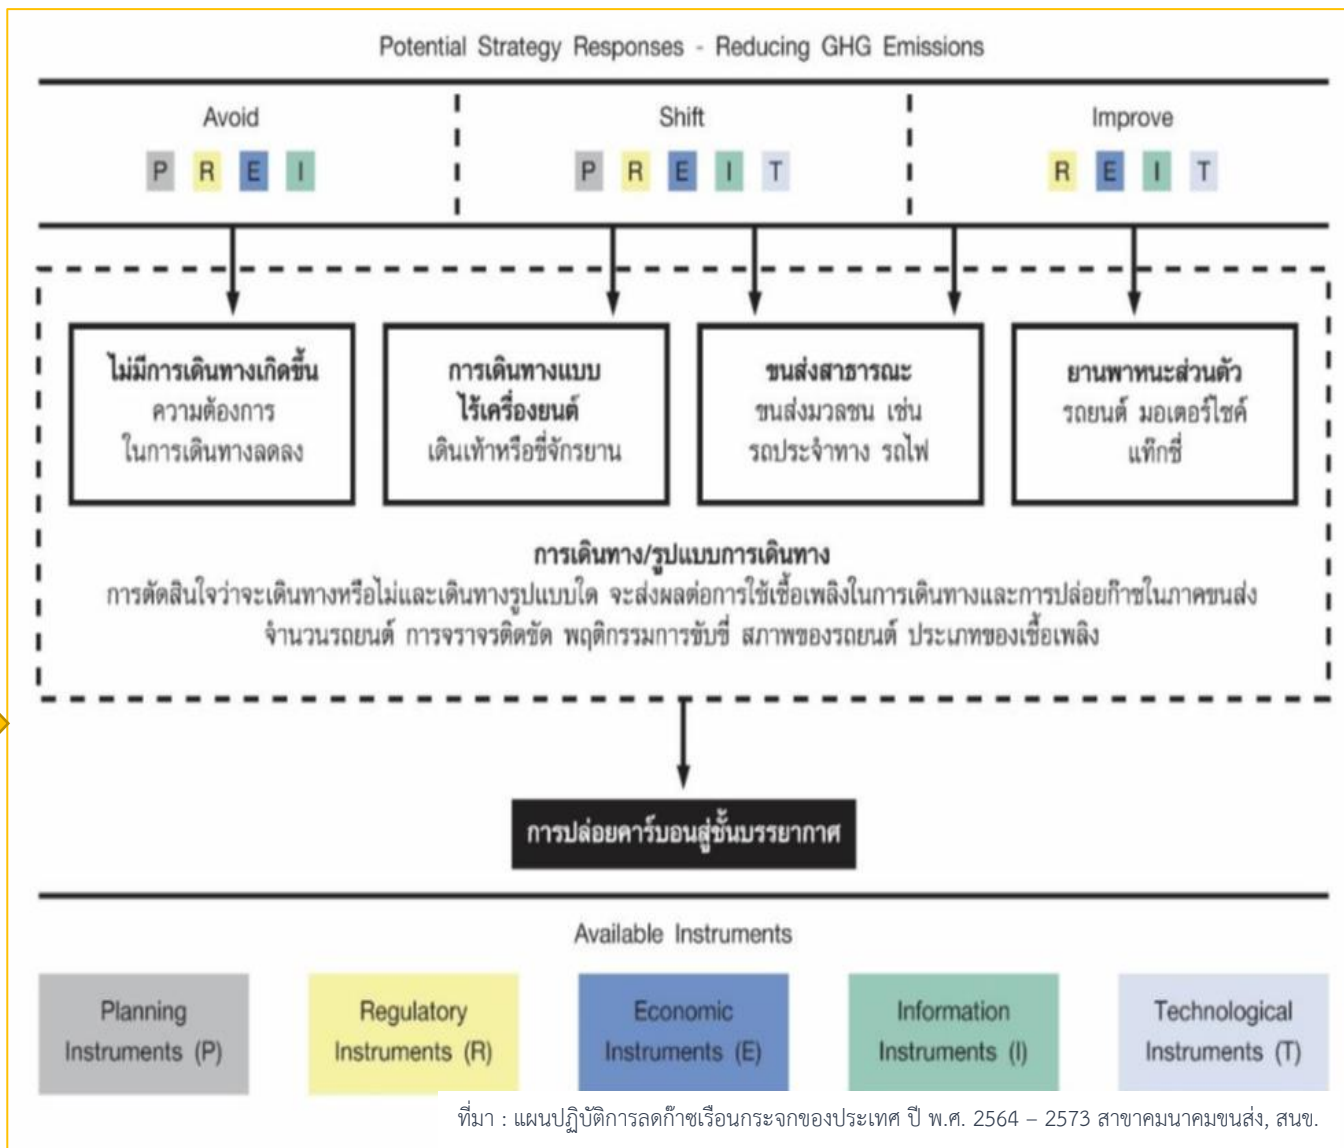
Potential Strategy Responses - Reducing GHG Emissions

Avoid
P R E I

Shift
P R E I T

Improve
R E I T

ไม่มีการเดินทางเกิดขึ้น
ความต้องการในการเดินทางลดลง

การเดินทางแบบไร้เครื่องยนต์
เดินเท้าหรือขี่จักรยาน

ขนส่งสาธารณะ
ขนส่งมวลชน เช่น รถประจำทาง รถไฟ

ยานพาหนะส่วนตัว
รถยนต์ มอเตอร์ไซค์ แท็กซี่

การเดินทาง/รูปแบบการเดินทาง
การตัดสินใจว่าจะเดินทางหรือไม่และเดินทางรูปแบบใด จะส่งผลต่อการใช้เชื้อเพลิงในการเดินทางและการปล่อยก๊าซในภาคขนส่ง
จำนวนรถยนต์ การจราจรติดขัด พฤติกรรมการขับขี่ สภาพของรถยนต์ ประเภทของเชื้อเพลิง

การปล่อยคาร์บอนสู่ชั้นบรรยากาศ

Available Instruments

Planning Instruments (P)

Regulatory Instruments (R)

Economic Instruments (E)

Information Instruments (I)

Technological Instruments (T)

ที่มา : แผนปฏิบัติการลดก๊าซเรือนกระจกของประเทศ ปี พ.ศ. 2564 – 2573 สาขาคมนาคมขนส่ง, สนข.